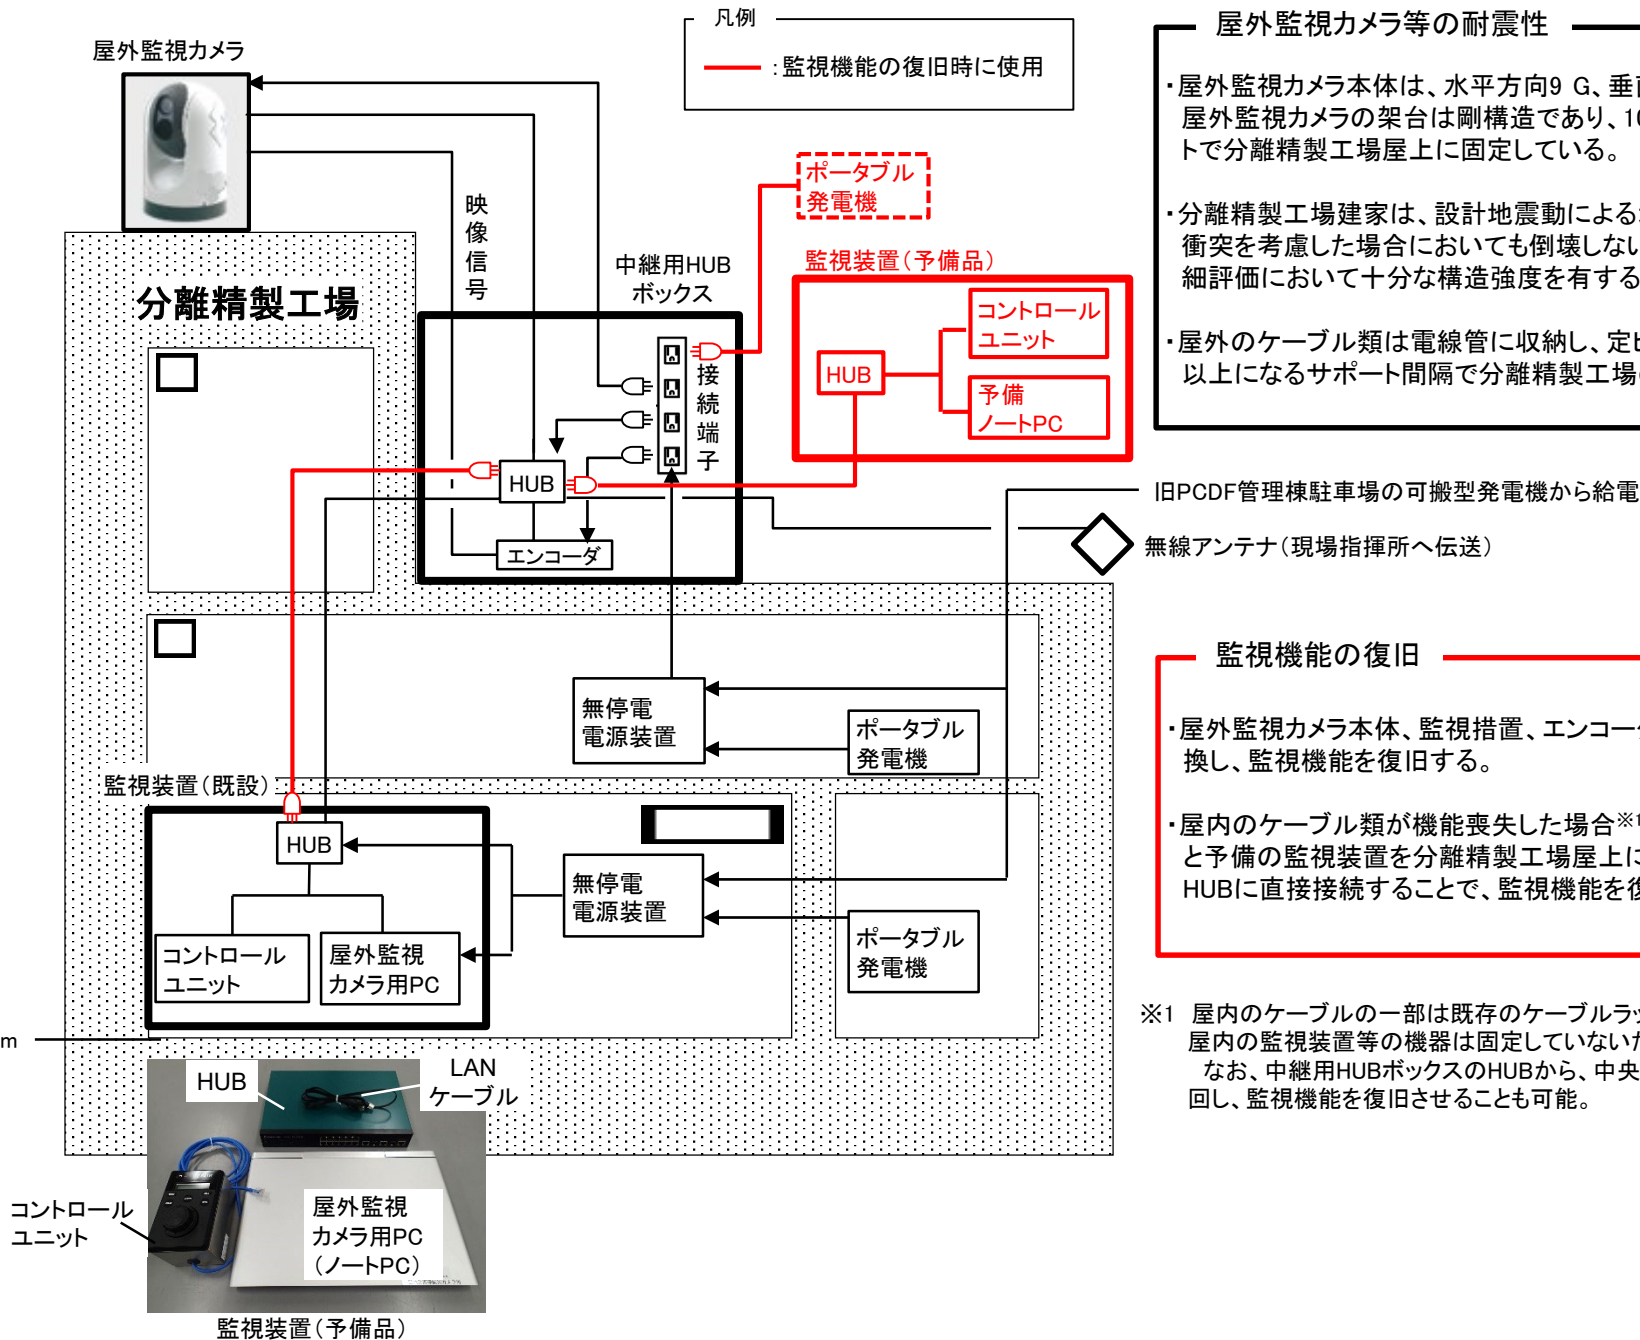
屋外監視カメラ

凡例

：監視機能の復旧時に使用

屋外監視カメラ等の耐震性

・屋外監視カメラ本体は、水平方向9 G、垂直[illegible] 屋外監視カメラの架台は剛構造であり、1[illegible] トで分離精製工場屋上に固定している。

・分離精製工場建家は、設計地震動による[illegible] 衝突を考慮した場合においても倒壊しない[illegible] 細評価において十分な構造強度を有する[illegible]

・屋外のケーブル類は電線管に収納し、定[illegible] 以上になるサポート間隔で分離精製工場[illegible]

映像信号

ポータブル発電機

中継用HUBボックス

監視装置（予備品）

分離精製工場

接続端子

コントロールユニット

HUB

予備ノートPC

HUB

エンコーダ

旧PCDF管理棟駐車場の可搬型発電機から給電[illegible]

無線アンテナ（現場指揮所へ伝送）

監視機能の復旧

無停電電源装置

ポータブル発電機

・屋外監視カメラ本体、監視措置、エンコー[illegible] 換し、監視機能を復旧する。

監視装置（既設）

・屋内のケーブル類が機能喪失した場合※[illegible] と予備の監視装置を分離精製工場屋上に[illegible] HUBに直接接続することで、監視機能を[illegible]

HUB

無停電電源装置

コントロールユニット

屋外監視カメラ用PC

ポータブル発電機

※1 屋内のケーブルの一部は既存のケーブルラ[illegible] 屋内の監視装置等の機器は固定していない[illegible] なお、中継用HUBボックスのHUBから、中央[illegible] 回し、監視機能を復旧させることも可能。

m

HUB

LAN ケーブル

コントロールユニット

屋外監視カメラ用PC（ノートPC）

監視装置（予備品）